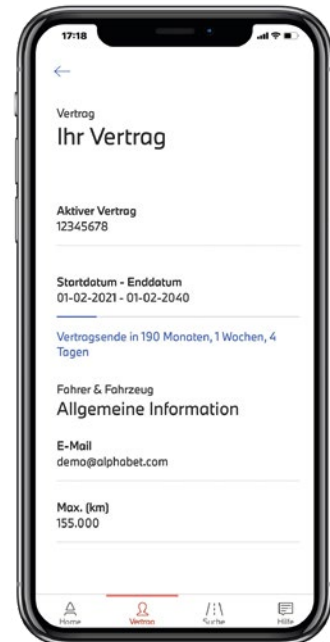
17:18

←

Vertrag
Ihr Vertrag

Aktiver Vertrag
12345678

Startdatum - Enddatum
01-02-2021 - 01-02-2040

Vertragsende in 190 Monaten, 1 Wochen, 4 Tagen

Fahrer & Fahrzeug
Allgemeine Information

E-Mail
demo@alphabet.com

Max. (km)
155.000

Home
Vertrag
Suche
Hilfe